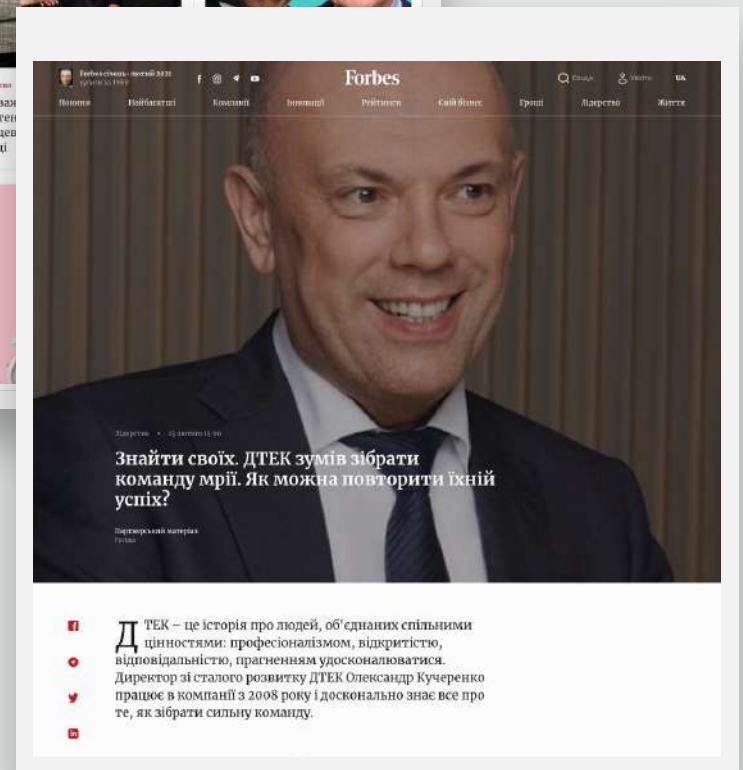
Forbes січень–лютий 2021
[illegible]

Forbes

Пошук Увійти UA

Новини Найбагатші Компанії Інновації Рейтинги Свій бізнес Гроші Лідерство Життя

Лідерство • 15 лютого 15:00

Знайти своїх. ДТЕК зумів зібрати команду мрії. Як можна повторити їхній успіх?

Партнерський матеріал
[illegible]

ДТЕК – це історія про людей, об'єднаних спільними цінностями: професіоналізмом, відкритістю, відповідальністю, прагненням удосконалюватися. Директор зі сталого розвитку ДТЕК Олександр Кучеренко працює в компанії з 2008 року і досконально знає все про те, як зібрати сильну команду.